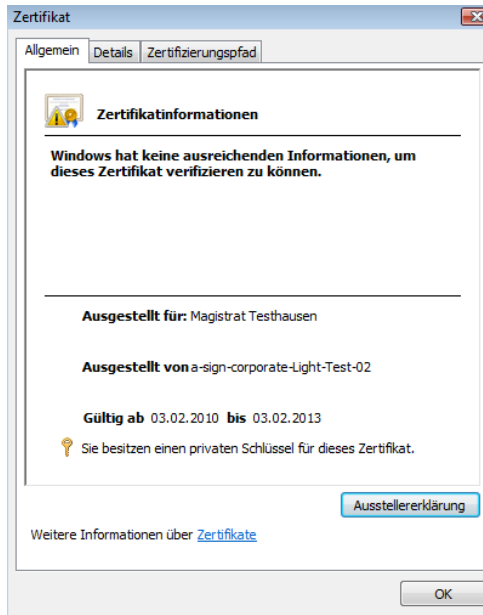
Zertifikat

Allgemein | Details | Zertifizierungspfad

Zertifikatinformationen

Windows hat keine ausreichenden Informationen, um dieses Zertifikat verifizieren zu können.

Ausgestellt für: Magistrat Testhausen

Ausgestellt von a-sign-corporate-Light-Test-02

Gültig ab 03.02.2010 bis 03.02.2013

Sie besitzen einen privaten Schlüssel für dieses Zertifikat.

Ausstellererklärung

Weitere Informationen über Zertifikate

OK